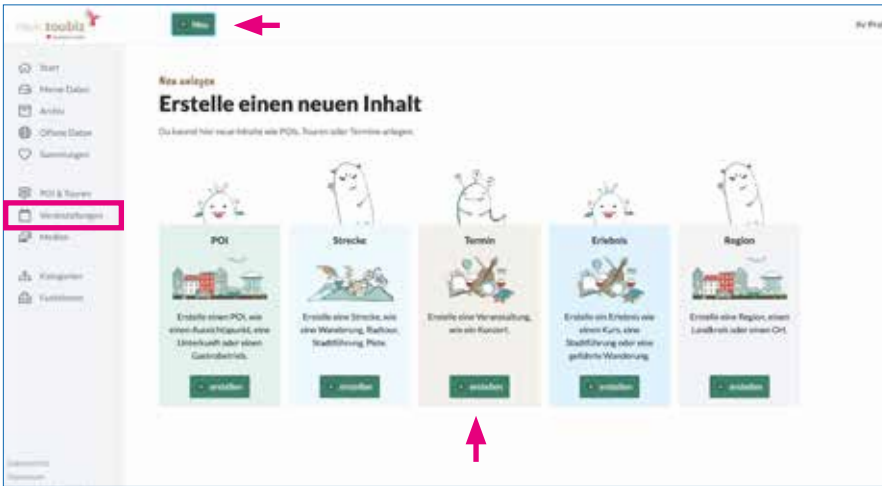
mein toubiz

+ Neu

Ihr Pro

Start
Meine Daten
Archiv
Offene Daten
Sammlungen

POI & Touren
Veranstaltungen
Medien

Kategorien
Funktionen

Neu anlegen

Erstelle einen neuen Inhalt

Du kannst hier neue Inhalte wie POIs, Touren oder Termine anlegen.

POI

Erstelle einen POI, wie einen Aussichtspunkt, eine Unterkunft oder einen Gastrobetrieb.

+ erstellen

Strecke

Erstelle eine Strecke, wie eine Wanderung, Radtour, Stadtführung, Piste.

+ erstellen

Termin

Erstelle eine Veranstaltung, wie ein Konzert.

+ erstellen

Erlebnis

Erstelle ein Erlebnis wie einen Kurs, eine Stadtführung oder eine geführte Wanderung.

+ erstellen

Region

Erstelle eine Region, wie einen Landkreis oder einen Ort.

+ erstellen

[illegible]
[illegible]